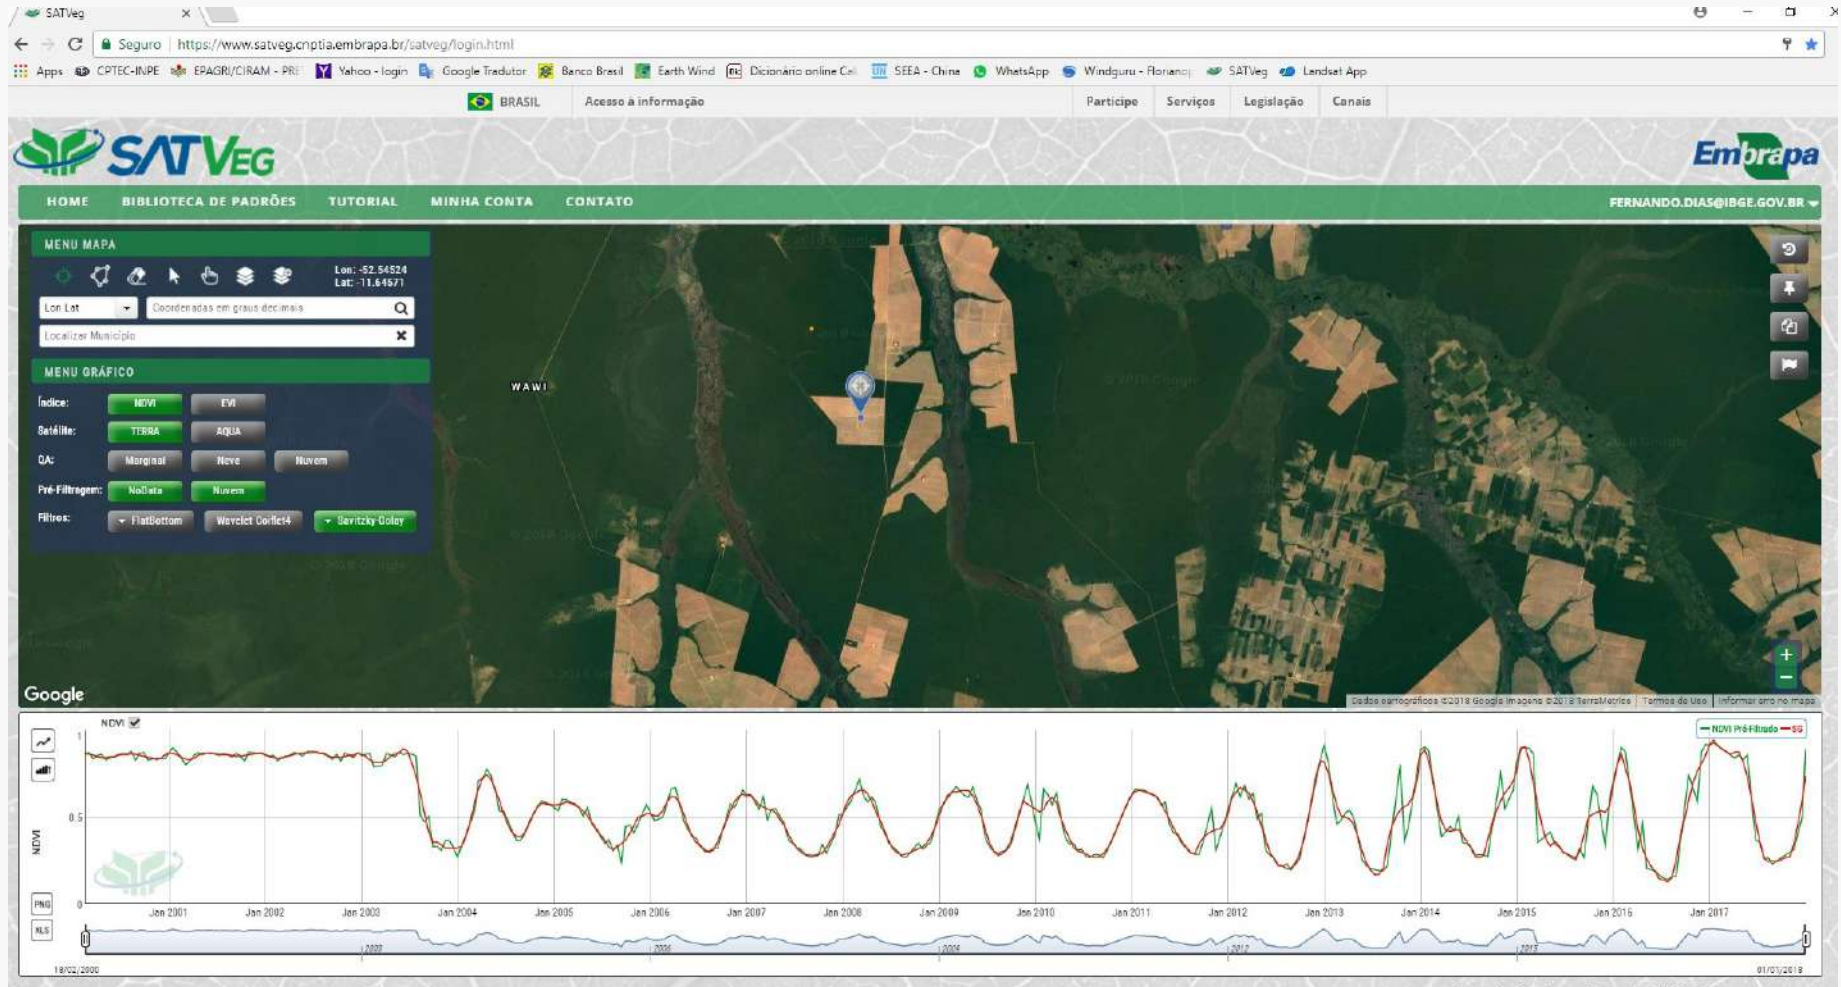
SATVeg ×

Seguro | https://www.satveg.cnptia.embrapa.br/satveg/login.html

Apps CPTEC-INPE EPAGRI/CIRAM - PRE Yahoo - login Google Tradutor Banco Brasil Earth Wind Dicionário online Cal SEEA - China WhatsApp Windguru - Floriano SATVeg Landsat App

BRASIL Acesso à informação Participe Serviços Legislação Canais

SATVEG

Embrapa

HOME BIBLIOTECA DE PADRÕES TUTORIAL MINHA CONTA CONTATO FERNANDO.DIAS@IBGE.GOV.BR

MENU MAPA

Lon: -52.54524
Lat: -11.64671

Lon Lat
Coordenadas em graus decimais
Localizar Município

MENU GRÁFICO

Índice: NDVI EVI
Satélite: TERRA AQUA
QA: Marginal Neve Nuvem
Pré-Filtragem: NoData Nuvem
Filtros: FlatBottom Wavelet Coiflet4 Savitzky Golay

WAWI

Google

Dados cartográficos ©2018 Google Imagens ©2018 TerraMetrics | Termos de Uso | Informar erro no mapa

NDVI

NDVI Pré-Filtrado — SG

1
0.5
0
NDVI

Jan 2001 Jan 2002 Jan 2003 Jan 2004 Jan 2005 Jan 2006 Jan 2007 Jan 2008 Jan 2009 Jan 2010 Jan 2011 Jan 2012 Jan 2013 Jan 2014 Jan 2015 Jan 2016 Jan 2017

PNG
XLS

2002 2006 2008 2012 2015

18/02/2000 01/01/2018